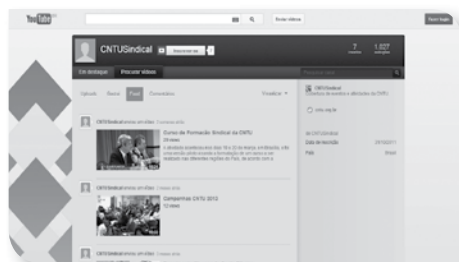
YouTube

Enviar vídeos

Fazer login

CNTUSindical

Inscrever-se

7

1.027

Em destaque

Procurar vídeos

Uploads

Feed

Comentários

Visualizar

CNTUSindical

Curso de Formação Sindical da CNTU

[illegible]

CNTUSindical

Campanhas CNTU 2012

CNTUSindical

CNTUSindical

cntu.org.br

Data de inscrição

País

Brasil